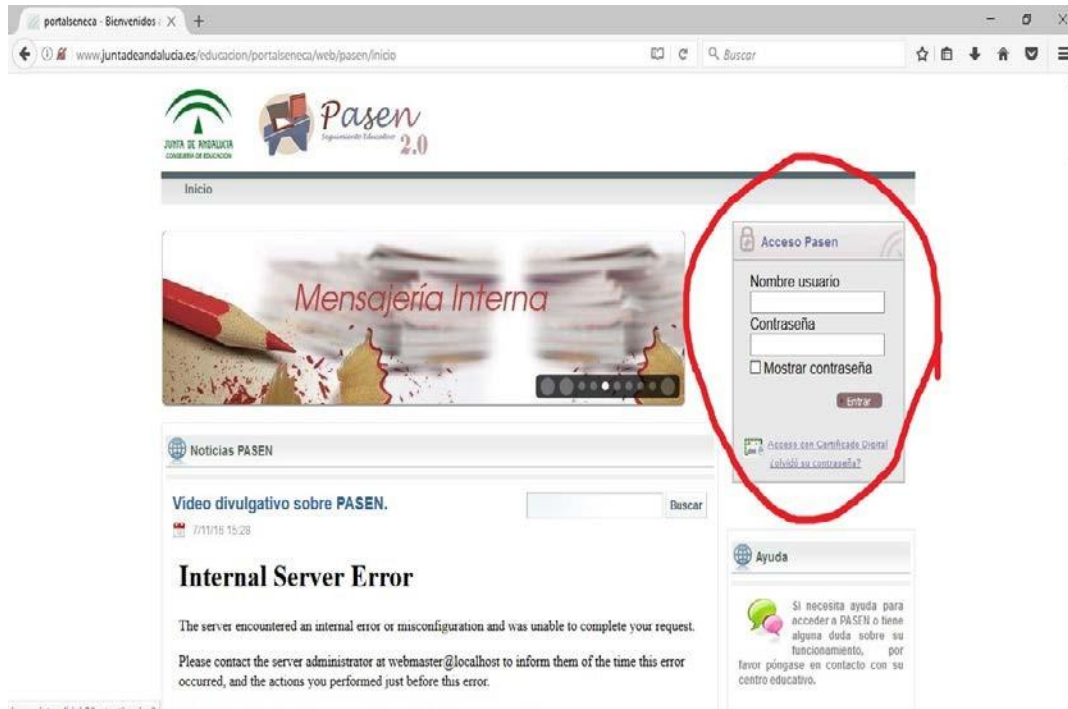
portalseneca - Bienvenidos × +

www.juntadeandalucia.es/educacion/portalseneca/web/pasen/inicio

Buscar

JUNTA DE ANDALUCIA
CONSEJERÍA DE EDUCACIÓN

Pasen
Seguimiento Educativo 2.0

Inicio

Mensajería Interna

Acceso Pasen

Nombre usuario

Contraseña

☐ Mostrar contraseña

Entrar

Acceso con Certificado Digital

¿olvidó su contraseña?

Noticias PASEN

Video divulgativo sobre PASEN.

Buscar

7/11/16 15:28

Internal Server Error

The server encountered an internal error or misconfiguration and was unable to complete your request.

Please contact the server administrator at webmaster@localhost to inform them of the time this error occurred, and the actions you performed just before this error.

Ayuda

Si necesita ayuda para acceder a PASEN o tiene alguna duda sobre su funcionamiento, por favor póngase en contacto con su centro educativo.